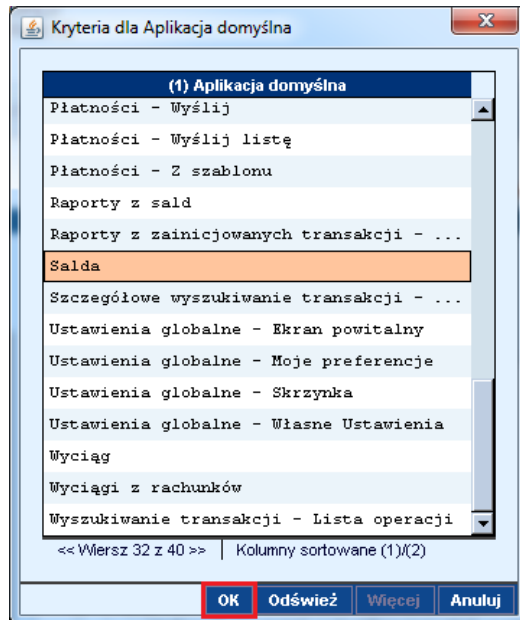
Kryteria dla Aplikacja domyślna

X

(1) Aplikacja domyślna

Płatności - Wyślij

Płatności - Wyślij listę

Płatności - Z szablonu

Raporty z sald

Raporty z zainicjowanych transakcji - ...

Salda

Szczegółowe wyszukiwanie transakcji - ...

Ustawienia globalne - Ekran powitalny

Ustawienia globalne - Moje preferencje

Ustawienia globalne - Skrzynka

Ustawienia globalne - Własne Ustawienia

Wyciąg

Wyciągi z rachunków

Wyszukiwanie transakcji - Lista operacji

<< Wiersz 32 z 40 >> | Kolumny sortowane (1)/(2)

OK Odśwież Więcej Anuluj